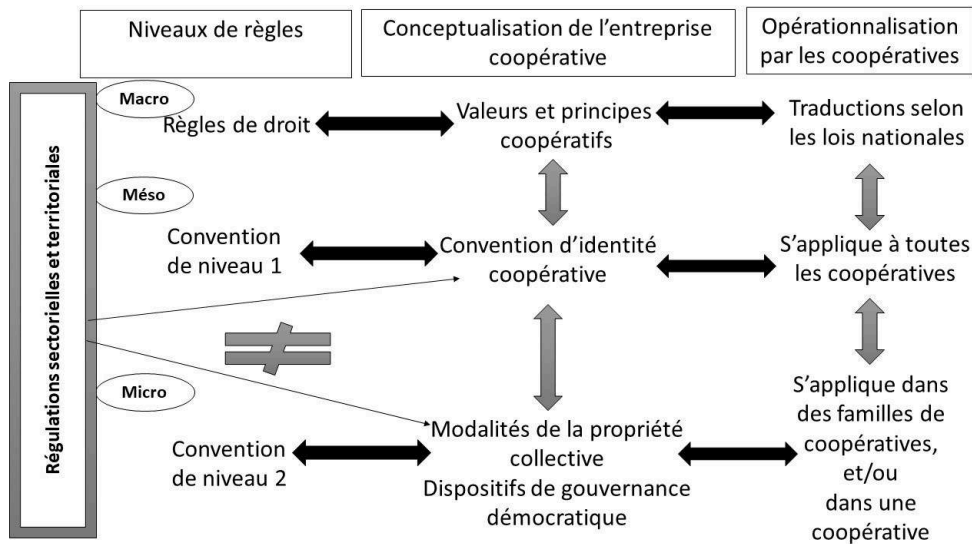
Niveaux de règles

Conceptualisation de l'entreprise coopérative

Opérationnalisation par les coopératives

Régulations sectorielles et territoriales

Macro

Règles de droit

Valeurs et principes coopératifs

Traductions selon les lois nationales

Méso

Convention de niveau 1

Convention d'identité coopérative

S'applique à toutes les coopératives

$\neq$

Micro

Convention de niveau 2

Modalités de la propriété collective
Dispositifs de gouvernance démocratique

S'applique dans des familles de coopératives, et/ou dans une coopérative